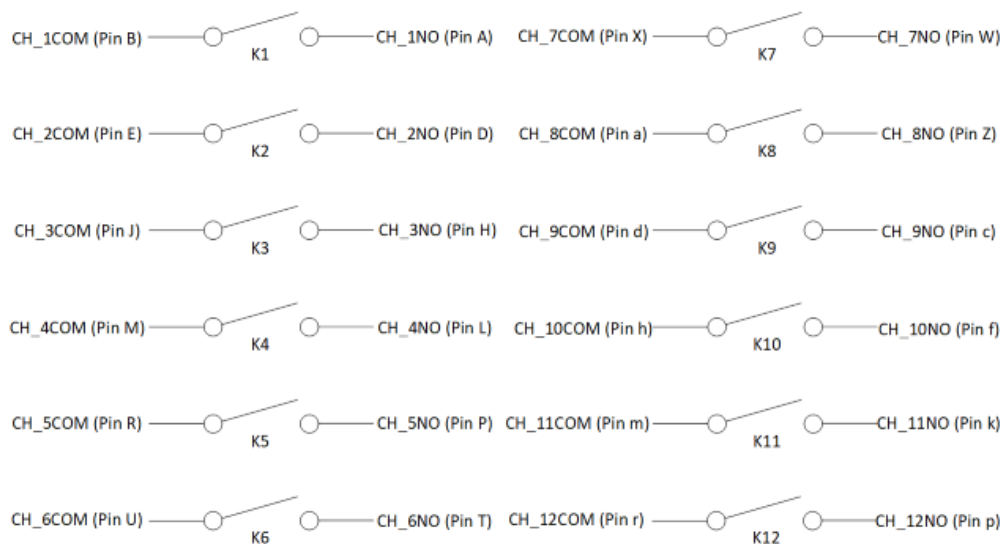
CH_1COM (Pin B)
K1
CH_1NO (Pin A)

CH_2COM (Pin E)
K2
CH_2NO (Pin D)

CH_3COM (Pin J)
K3
CH_3NO (Pin H)

CH_4COM (Pin M)
K4
CH_4NO (Pin L)

CH_5COM (Pin R)
K5
CH_5NO (Pin P)

CH_6COM (Pin U)
K6
CH_6NO (Pin T)

CH_7COM (Pin X)
K7
CH_7NO (Pin W)

CH_8COM (Pin a)
K8
CH_8NO (Pin Z)

CH_9COM (Pin d)
K9
CH_9NO (Pin c)

CH_10COM (Pin h)
K10
CH_10NO (Pin f)

CH_11COM (Pin m)
K11
CH_11NO (Pin k)

CH_12COM (Pin r)
K12
CH_12NO (Pin p)